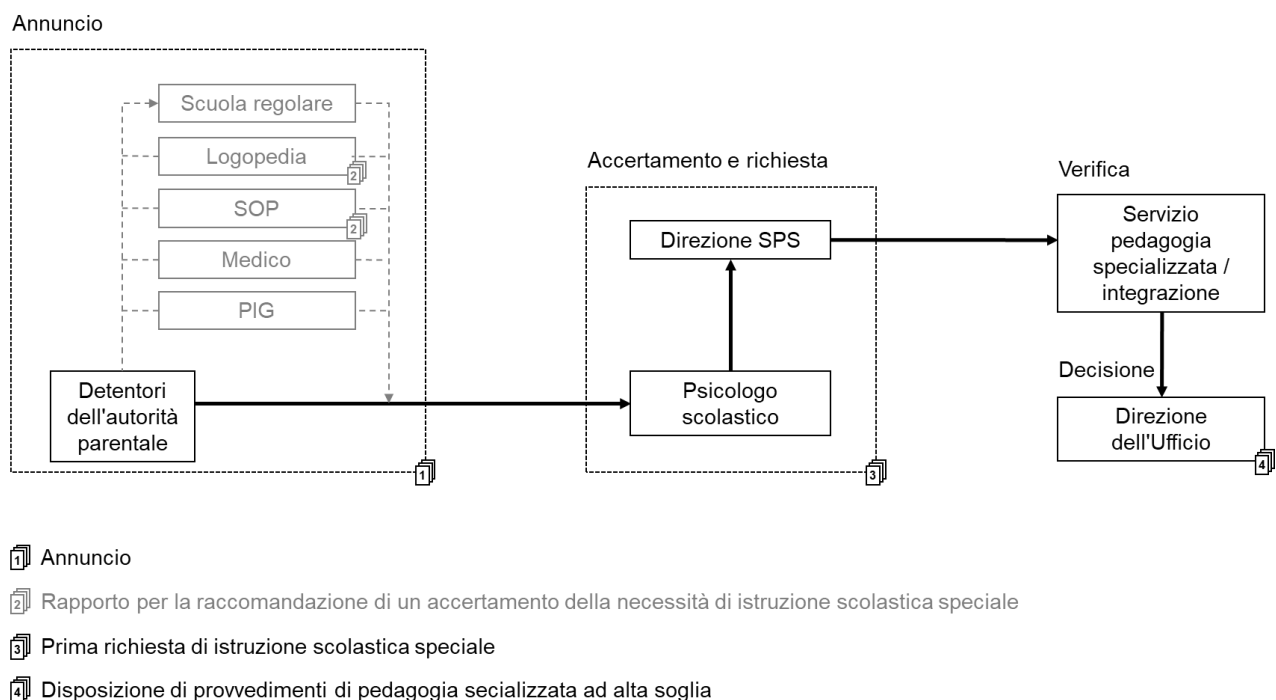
Annuncio

Scuola regolare

Logopedia 2

SOP 2

Medico

PIG

Detentori dell'autorità parentale

1

Accertamento e richiesta

Direzione SPS

Psicologo scolastico

3

Verifica

Servizio pedagogia specializzata / integrazione

Decisione

Direzione dell'Ufficio

4

1 Annuncio

2 Rapporto per la raccomandazione di un accertamento della necessità di istruzione scolastica speciale

3 Prima richiesta di istruzione scolastica speciale

4 Disposizione di provvedimenti di pedagogia secializzata ad alta soglia